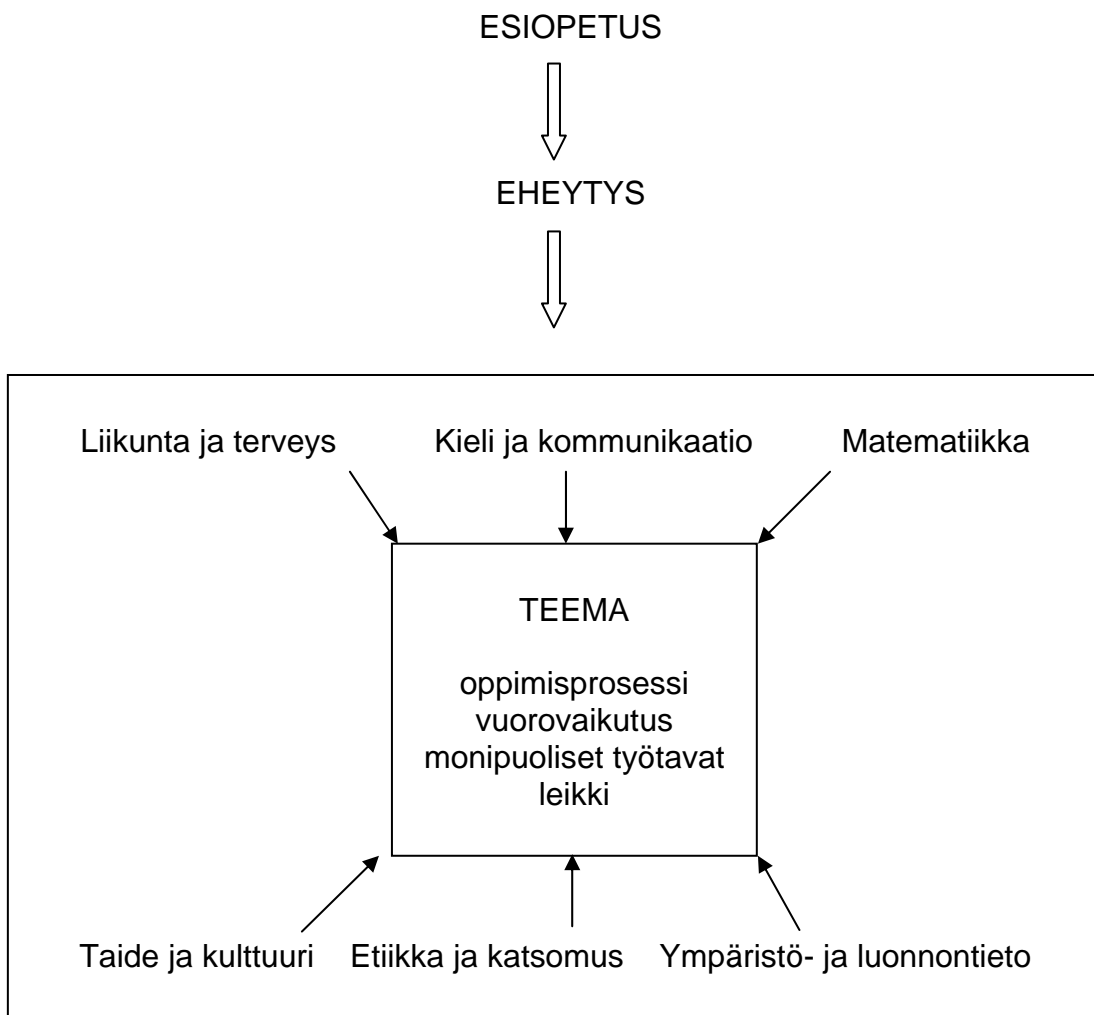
ESIOPETUS

EHEYTYS

Liikunta ja terveys

Kieli ja kommunikaatio

Matematiikka

TEEMA

oppimisprosessi
vuorovaikutus
monipuoliset työtavat
leikki

Taide ja kulttuuri

Etiikka ja katsomus

Ympäristö- ja luonnontieto